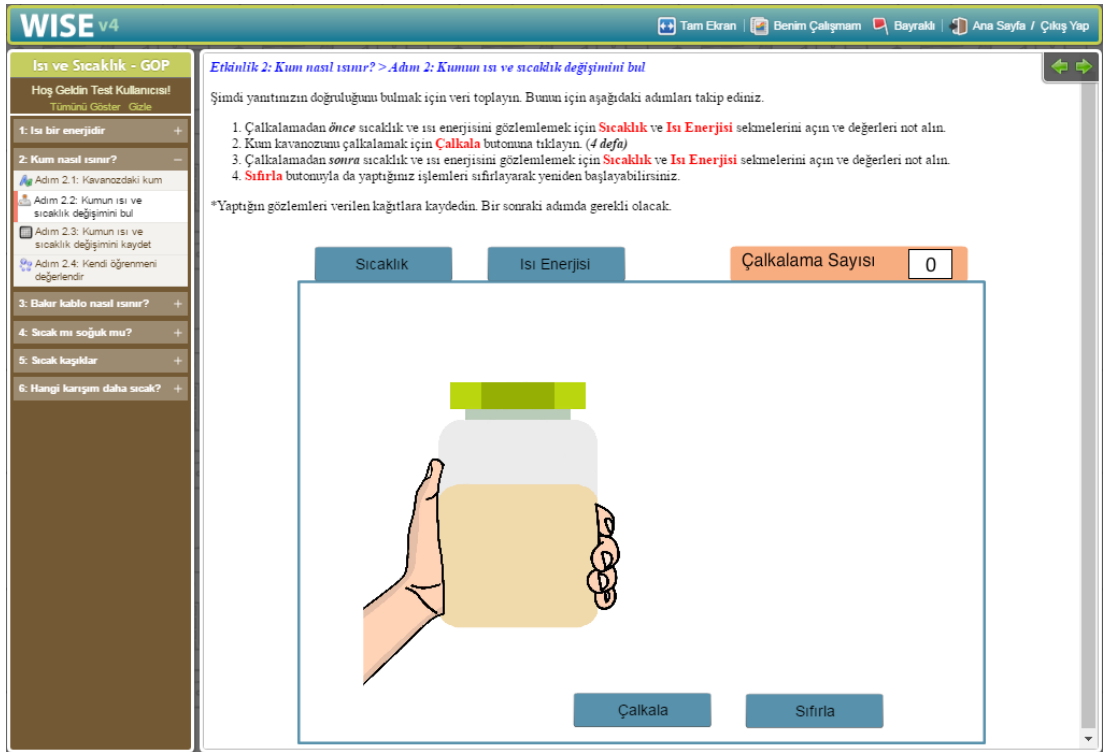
WISE v4

Tam Ekran | Benim Çalışmam | Bayraklı | Ana Sayfa / Çıkış Yap

Isı ve Sıcaklık - GOP

Hoş Geldin Test Kullanıcısı!
Tümünü Göster Gizle

1: Isı bir enerjidir +

2: Kum nasıl ısınır? –

Adım 2.1: Kavanozdaki kum

Adım 2.2: Kumun ısı ve sıcaklık değişimini bul

Adım 2.3: Kumun ısı ve sıcaklık değişimini kaydet

Adım 2.4: Kendi öğrenmeni değerlendir

3: Bakır kablo nasıl ısınır? +

4: Sıcak mı soğuk mu? +

5: Sıcak kaşıklar +

6: Hangi karışım daha sıcak? +

Etkinlik 2: Kum nasıl ısınır? > Adım 2: Kumun ısı ve sıcaklık değişimini bul

Şimdi yanıtınızın doğruluğunu bulmak için veri toplayın. Bunun için aşağıdaki adımları takip ediniz.

1. Çalkalamadan önce sıcaklık ve ısı enerjisini gözlemlemek için Sıcaklık ve Isı Enerjisi sekmelerini açın ve değerleri not alın.
2. Kum kavanozunu çalkalamak için Çalkala butonuna tıklayın. (4 defa)
3. Çalkalamadan sonra sıcaklık ve ısı enerjisini gözlemlemek için Sıcaklık ve Isı Enerjisi sekmelerini açın ve değerleri not alın.
4. Sıfırla butonuyla da yaptığınız işlemleri sıfırlayarak yeniden başlayabilirsiniz.

*Yaptığın gözlemleri verilen kağıtlara kaydedin. Bir sonraki adımda gerekli olacak.

Sıcaklık

Isı Enerjisi

Çalkalama Sayısı 0

Çalkala

Sıfırla